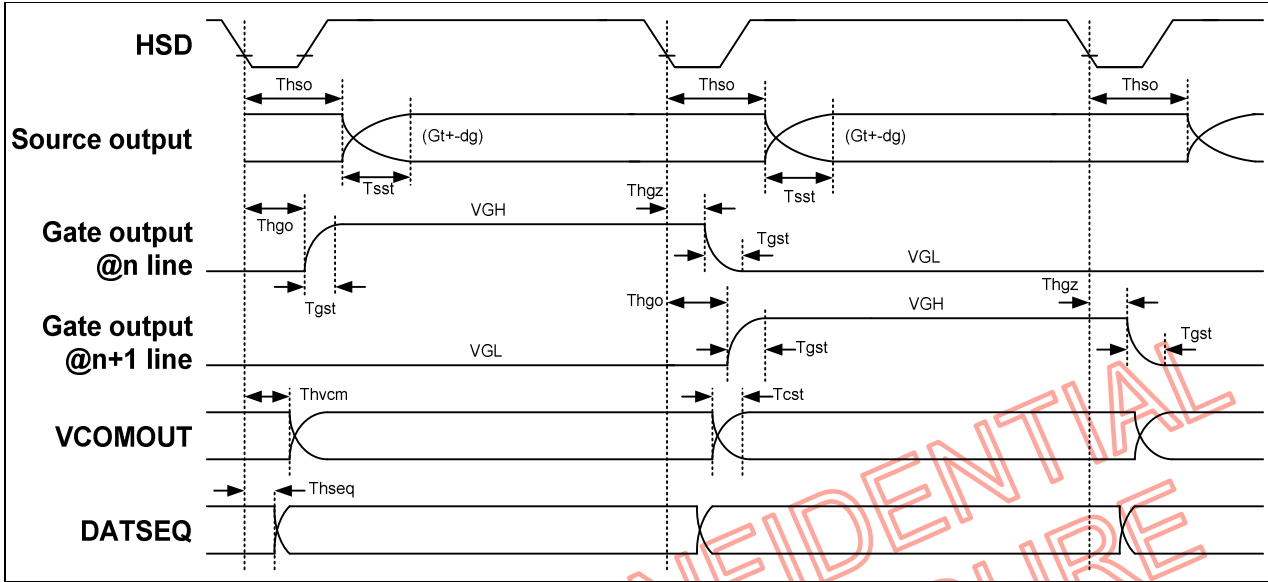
HSD

Thso

Thso

Thso

Source output

(Gt+-dg)

(Gt+-dg)

Tsst

Tsst

Thgz

Thgo

VGH

Gate output @n line

Tgst

VGL

Tgst

Thgo

Thgz

VGH

Gate output @n+1 line

VGL

Tgst

Tgst

Thvcm

Tcst

VCOMOUT

Thseq

DATSEQ

NFIDENTIAL

URE